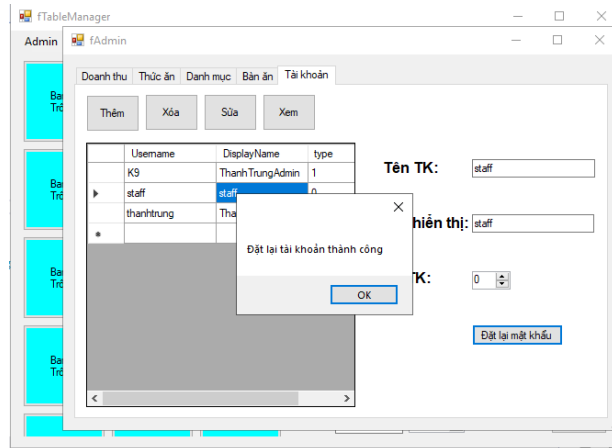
fTableManager

Admin

fAdmin

Doanh thu | Thức ăn | Danh mục | Bàn ăn | Tài khoản

Thêm | Xóa | Sửa | Xem

| | Username | DisplayName | type |
|---|---|---|---|
| | K9 | ThanhTrungAdmin | 1 |
| ▸ | staff | staff | 0 |
| | thanhtrung | Tha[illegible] | |
| * | | | |

Tên TK: staff

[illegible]hiển thị: staff

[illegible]TK: 0

Đặt lại mật khẩu

Đặt lại tài khoản thành công

OK

Ba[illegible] Trố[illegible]

Ba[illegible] Trố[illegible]

Ba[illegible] Trố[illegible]

Ba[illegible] Trố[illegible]